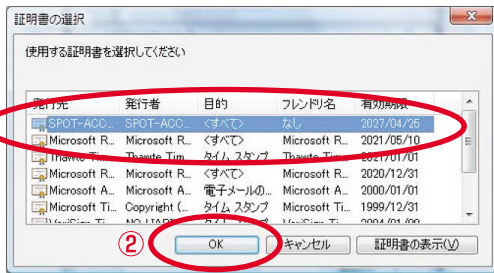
証明書の選択

使用する証明書を選択してください

| 発行先 | 発行者 | 目的 | フレンドリ名 | 有効期限 |
|---|---|---|---|---|
| SPOT-ACC... | SPOT-ACC... | <すべて> | なし | 2027/04/25 |
| Microsoft R... | Microsoft R... | <すべて> | Microsoft R... | 2021/05/10 |
| Thawte Ti... | Thawte Tim... | タイム スタンプ | Thawte Tim... | 2021/01/01 |
| Microsoft R... | Microsoft R... | <すべて> | Microsoft R... | 2020/12/31 |
| Microsoft A... | Microsoft A... | 電子メールの... | Microsoft A... | 2000/01/01 |
| Microsoft Ti... | Copyright (... | タイム スタンプ | Microsoft Ti... | 1999/12/31 |
| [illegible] | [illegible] | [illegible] | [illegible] | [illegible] |

②

OK

キャンセル

証明書の表示(V)